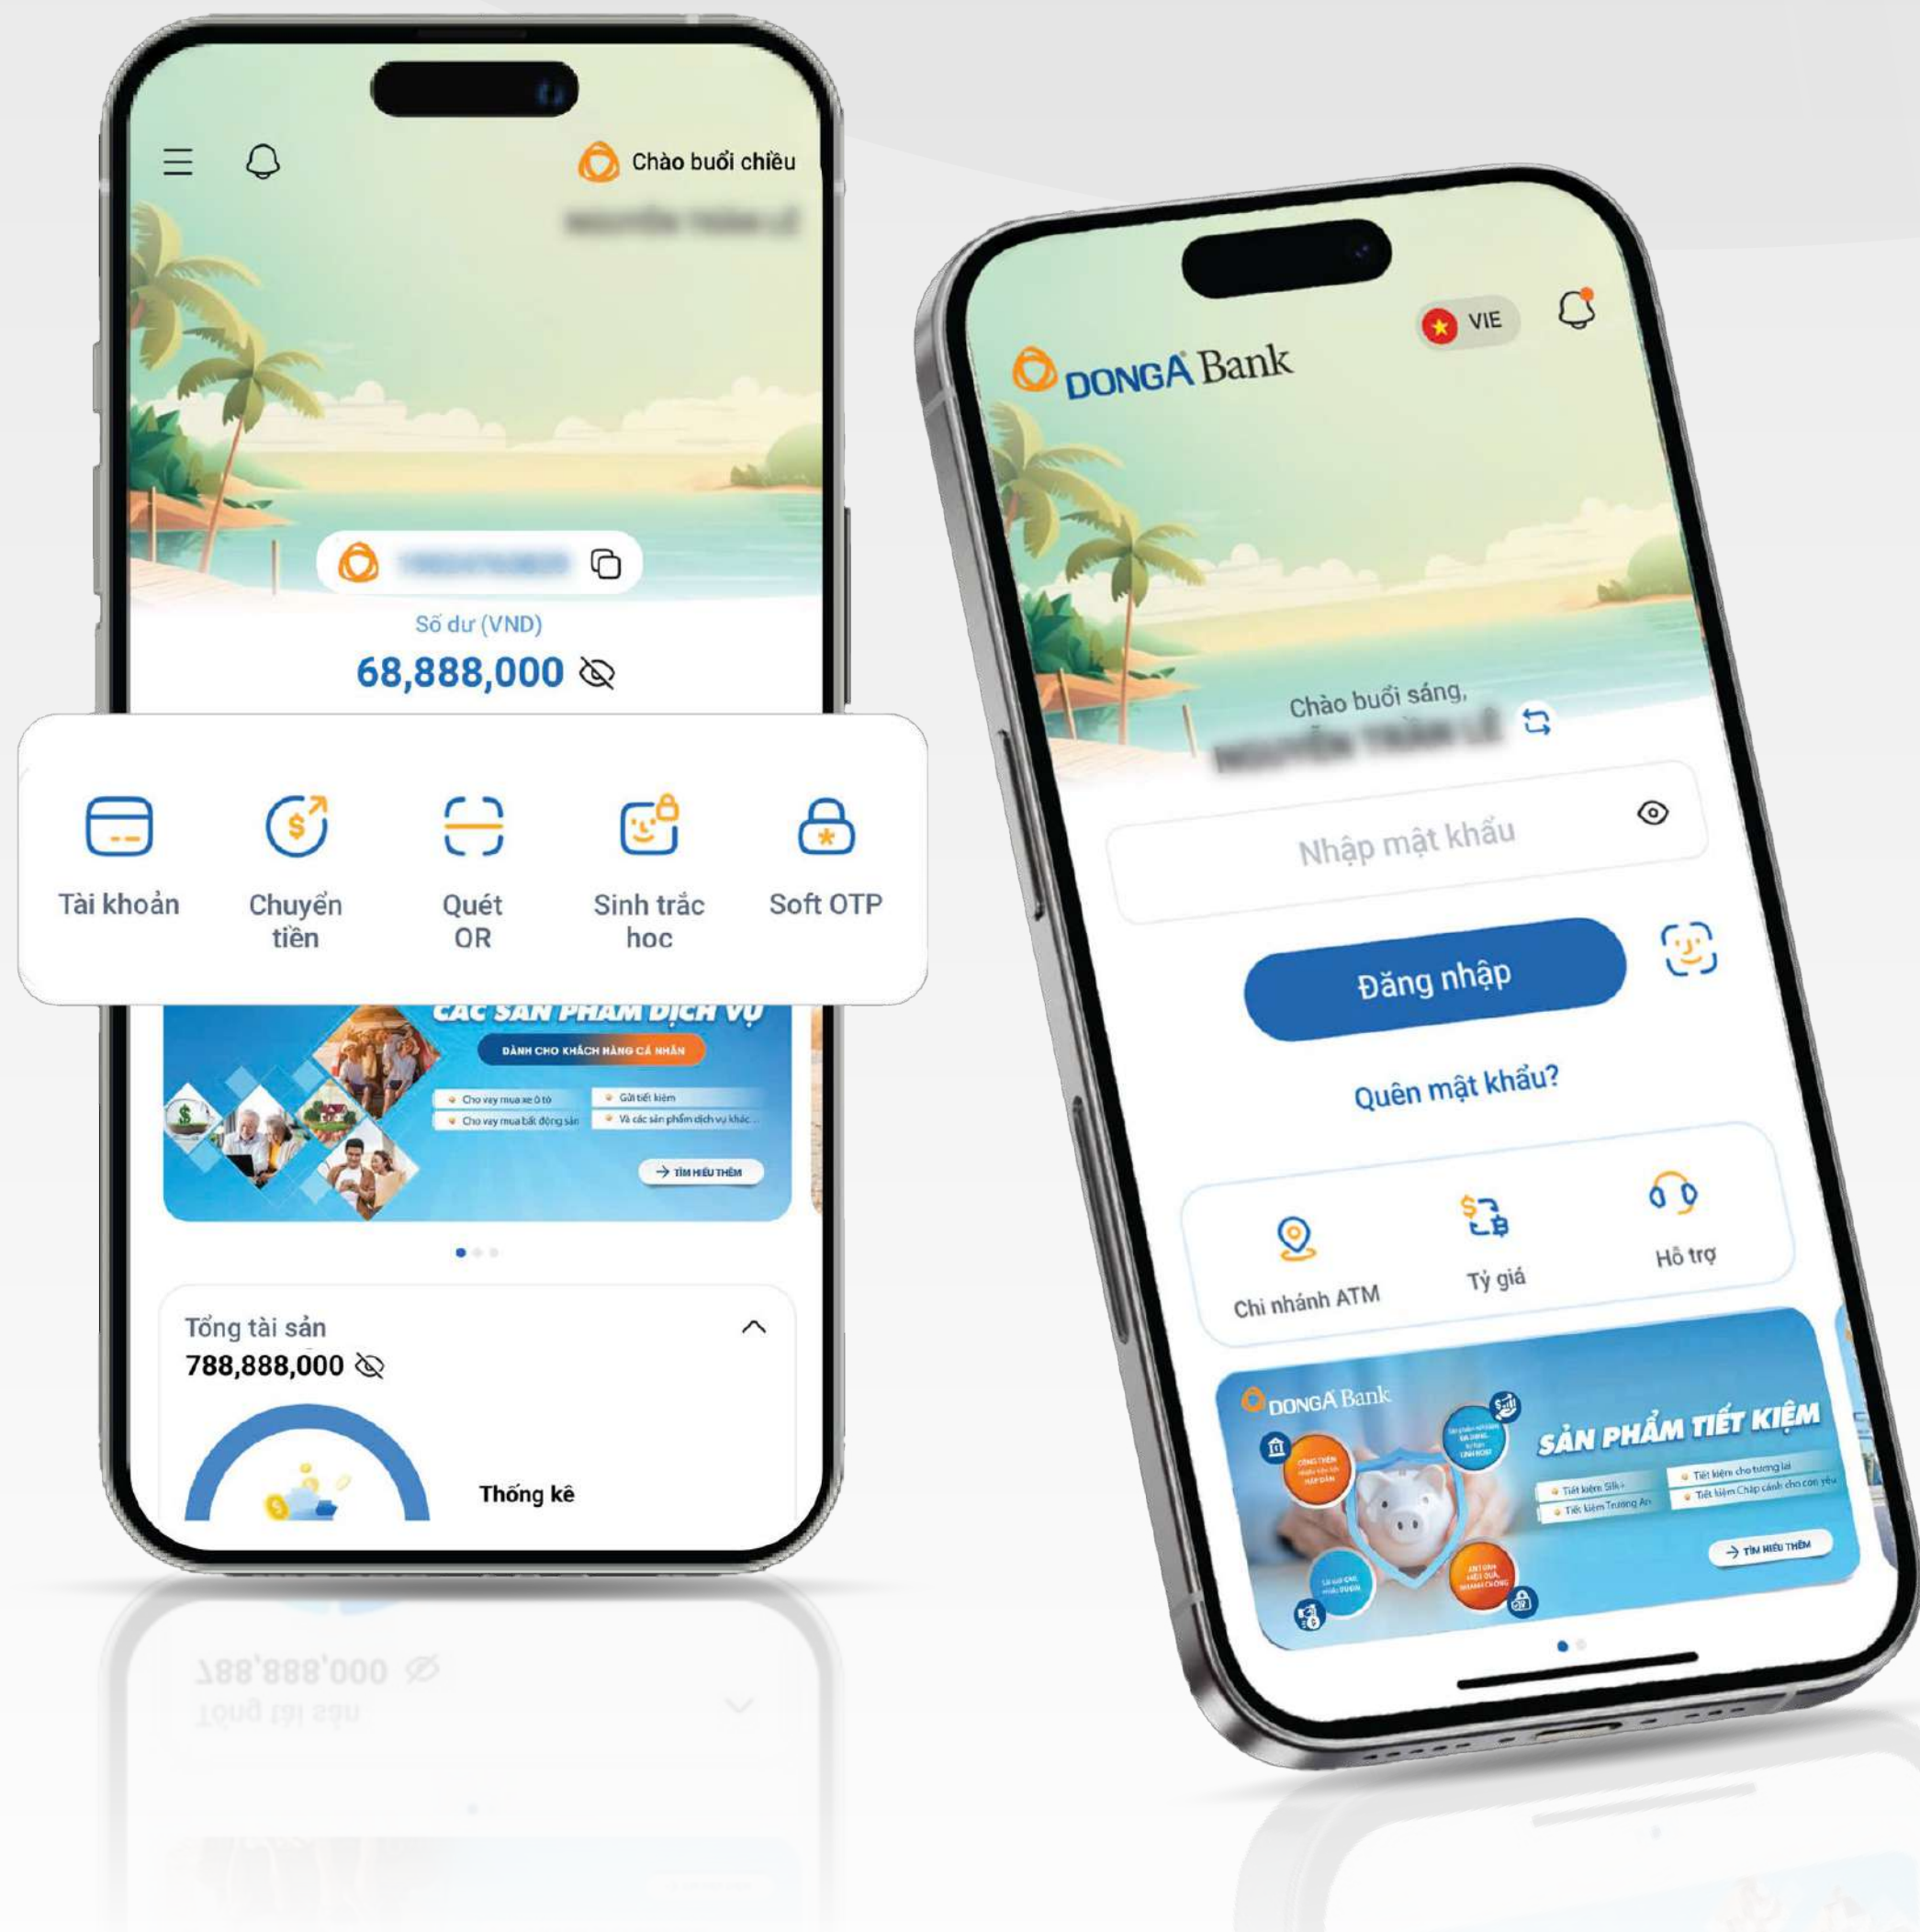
Chào buổi chiều

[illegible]

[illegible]

Số dư (VND)

68,888,000

Tài khoản

Chuyển tiền

Quét QR

Sinh trắc học

Soft OTP

CÁC SẢN PHẨM DỊCH VỤ

DÀNH CHO KHÁCH HÀNG CÁ NHÂN

Cho vay mua xe ô tô

Cho vay mua bất động sản

Gửi tiết kiệm

Và các sản phẩm dịch vụ khác...

TÌM HIỂU THÊM

Tổng tài sản

788,888,000

Thống kê

VIE

DONGA Bank

Chào buổi sáng,

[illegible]

Nhập mật khẩu

Đăng nhập

Quên mật khẩu?

Chi nhánh ATM

Tỷ giá

Hỗ trợ

DONGA Bank

SẢN PHẨM TIẾT KIỆM

Tiết kiệm Siêu

Tiết kiệm Trương An

Tiết kiệm cho tương lai

Tiết kiệm Chắp cánh cho con yêu

TÌM HIỂU THÊM

788,888,000

Tổng tài sản